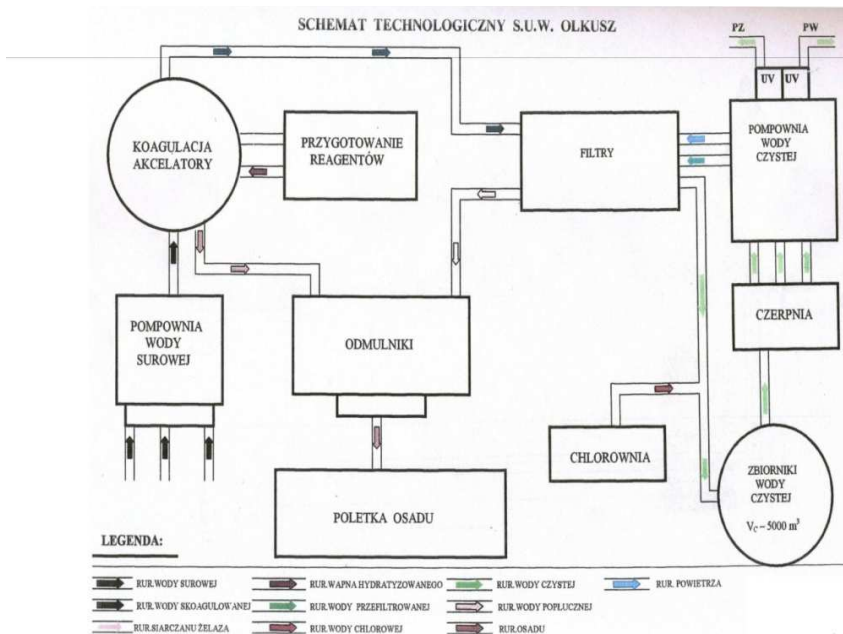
SCHEMAT TECHNOLOGICZNY S.U.W. OLKUSZ

PZ

PW

UV

UV

KOAGULACJA AKCELATORY

PRZYGOTOWANIE REAGENTÓW

FILTRY

POMPOWNIA WODY CZYSTEJ

CZERPNIA

POMPOWNIA WODY SUROWEJ

ODMULNIKI

CHLOROWNIA

ZBIORNIKI WODY CZYSTEJ

$V_C - 5000\ m^3$

POLETKA OSADU

LEGENDA:

RUR.WODY SUROWEJ

RUR.WAPNA HYDRATYZOWANEGO

RUR.WODY CZYSTEJ

RUR. POWIETRZA

RUR.WODY SKOAGULOWANEJ

RUR.WODY PRZEFILTROWANEJ

RUR.WODY POPŁUCZNEJ

RUR.SIARCZANU ŻELAZA

RUR.WODY CHLOROWEJ

RUR.OSADU